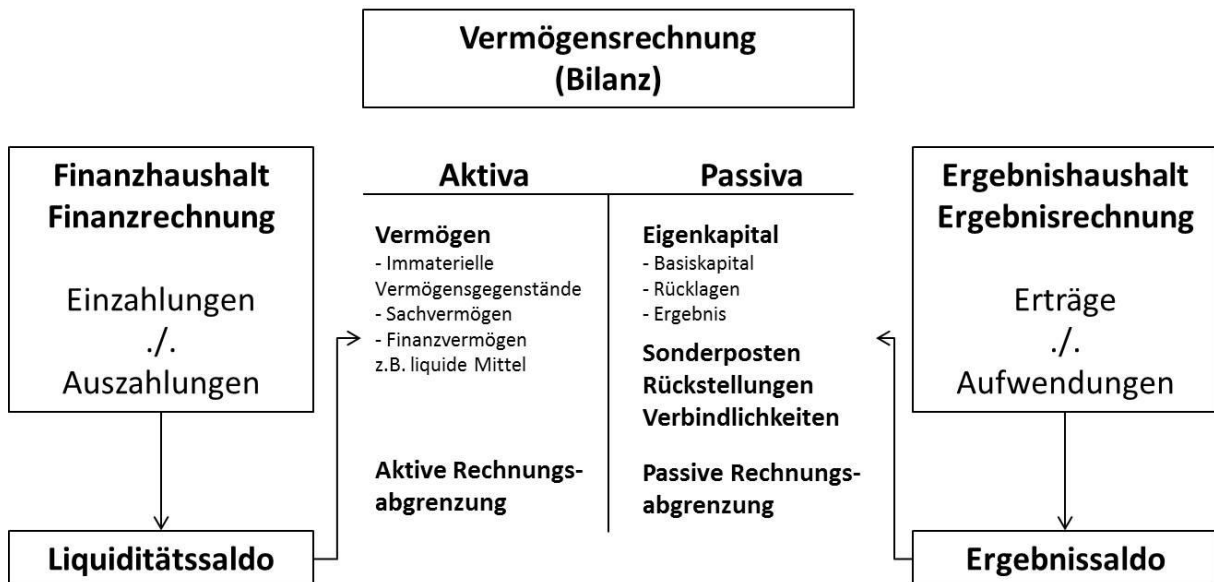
Vermögensrechnung
(Bilanz)

Finanzhaushalt
Finanzrechnung

Einzahlungen
./.
Auszahlungen

Liquiditätssaldo

| Aktiva | Passiva |
|---|---|
| **Vermögen**<br>- Immaterielle Vermögensgegenstände<br>- Sachvermögen<br>- Finanzvermögen<br>z.B. liquide Mittel | **Eigenkapital**<br>- Basiskapital<br>- Rücklagen<br>- Ergebnis<br>**Sonderposten**<br>**Rückstellungen**<br>**Verbindlichkeiten** |
| **Aktive Rechnungsabgrenzung** | **Passive Rechnungsabgrenzung** |

Ergebnishaushalt
Ergebnisrechnung

Erträge
./.
Aufwendungen

Ergebnissaldo